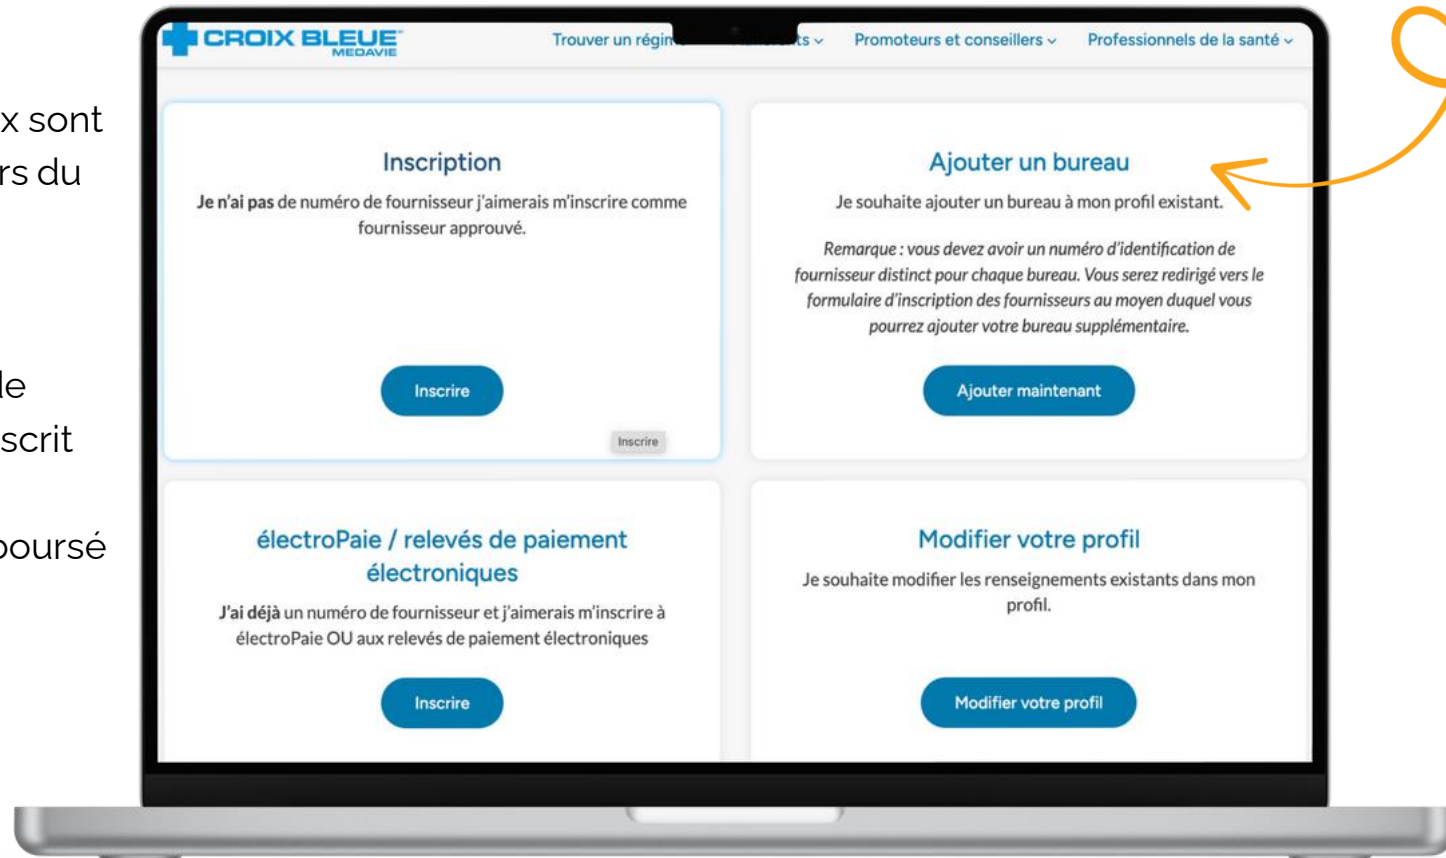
x sont
rs du

le
scrit

boursé

CROIX BLEUE MEDAVIE

Trouver un régim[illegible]ts ⌄ Promoteurs et conseillers ⌄ Professionnels de la santé ⌄

Inscription

**Je n'ai pas** de numéro de fournisseur j'aimerais m'inscrire comme fournisseur approuvé.

Inscrire

Inscrire

Ajouter un bureau

Je souhaite ajouter un bureau à mon profil existant.

*Remarque : vous devez avoir un numéro d'identification de fournisseur distinct pour chaque bureau. Vous serez redirigé vers le formulaire d'inscription des fournisseurs au moyen duquel vous pourrez ajouter votre bureau supplémentaire.*

Ajouter maintenant

électroPaie / relevés de paiement électroniques

**J'ai déjà** un numéro de fournisseur et j'aimerais m'inscrire à électroPaie OU aux relevés de paiement électroniques

Inscrire

Modifier votre profil

Je souhaite modifier les renseignements existants dans mon profil.

Modifier votre profil